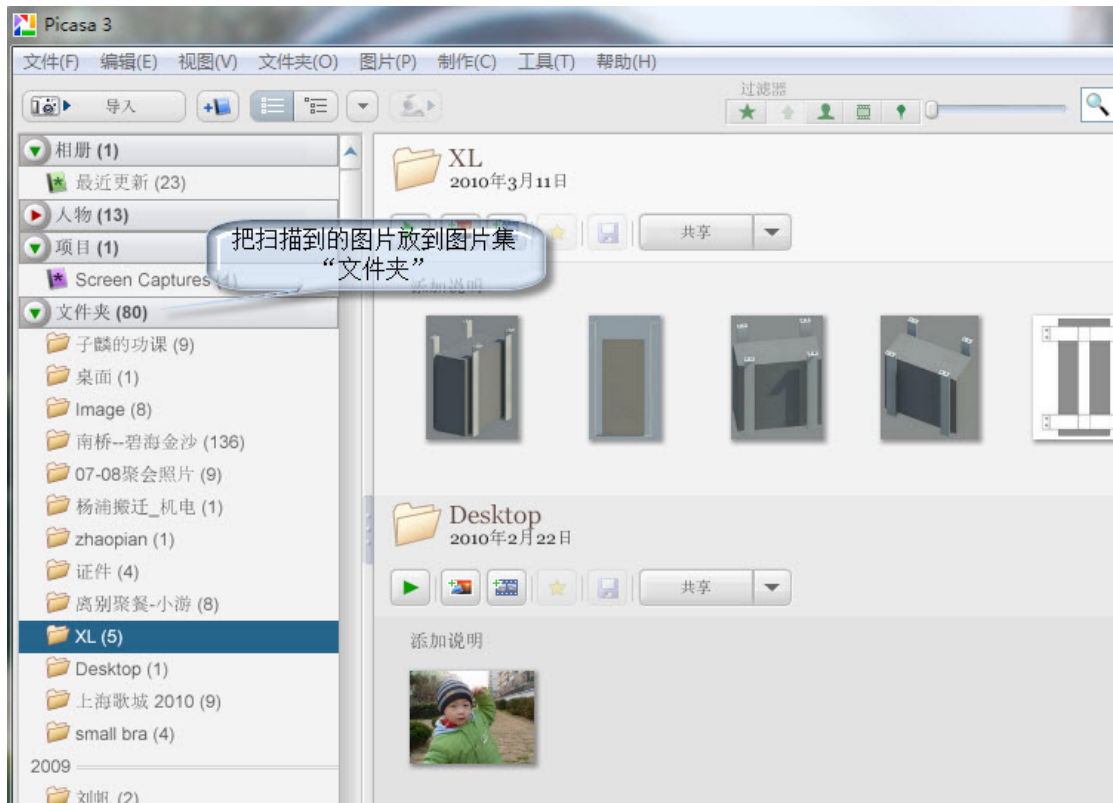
Picasa 3

文件(F) 编辑(E) 视图(V) 文件夹(O) 图片(P) 制作(C) 工具(T) 帮助(H)

导入

过滤器

相册 (1)
最近更新 (23)
人物 (13)
项目 (1)
Screen Captures (1)
文件夹 (80)
子麟的功课 (9)
桌面 (1)
Image (8)
南桥--碧海金沙 (136)
07-08聚会照片 (9)
杨浦搬迁_机电 (1)
zhaopian (1)
证件 (4)
离别聚餐-小游 (8)
XL (5)
Desktop (1)
上海歌城 2010 (9)
small bra (4)
2009
刘op (2)

把扫描到的图片放到图片集“文件夹”

XL
2010年3月11日

共享

添加说明

Desktop
2010年2月22日

共享

添加说明